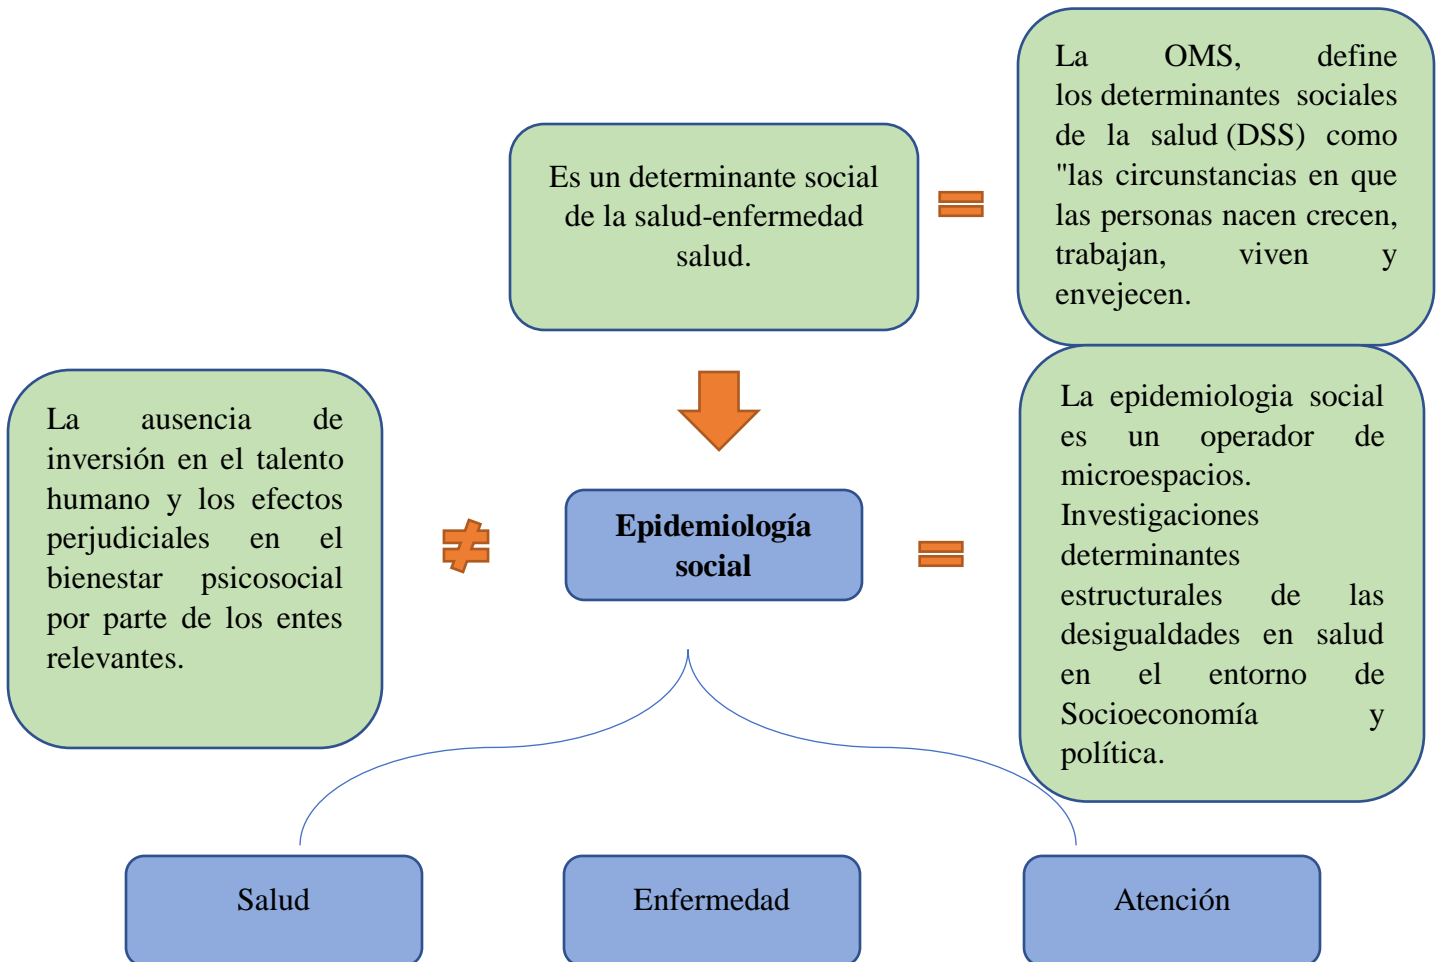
Es un determinante social de la salud-enfermedad salud.

=

La OMS, define los determinantes sociales de la salud (DSS) como "las circunstancias en que las personas nacen crecen, trabajan, viven y envejecen.

La ausencia de inversión en el talento humano y los efectos perjudiciales en el bienestar psicosocial por parte de los entes relevantes.

≠

**Epidemiología social**

=

La epidemiologia social es un operador de microespacios. Investigaciones determinantes estructurales de las desigualdades en salud en el entorno de Socioeconomía y política.

Salud

Enfermedad

Atención